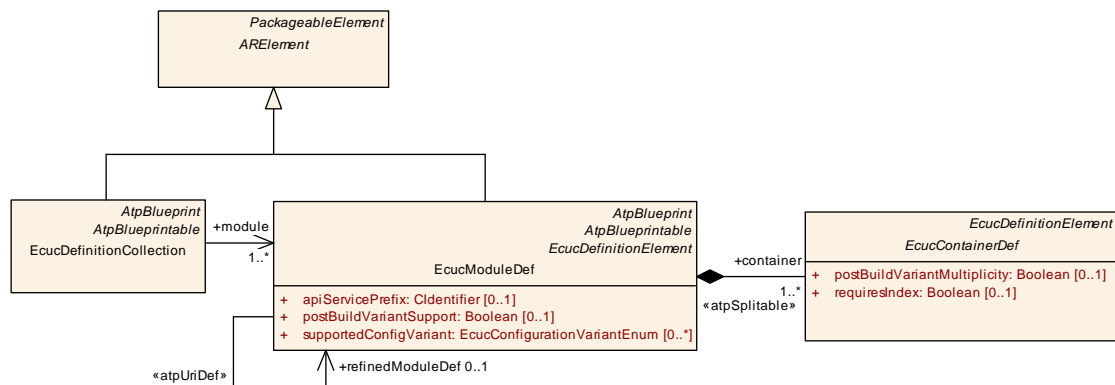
PackageableElement
ARElement

AtpBlueprint
AtpBlueprintable
EcucDefinitionCollection

+module
1..*

AtpBlueprint
AtpBlueprintable
EcucDefinitionElement
EcucModuleDef

+ apiServicePrefix: CIdentifier [0..1]
+ postBuildVariantSupport: Boolean [0..1]
+ supportedConfigVariant: EcucConfigurationVariantEnum [0..*]

+container
1..*
«atpSplitable»

EcucDefinitionElement
EcucContainerDef

+ postBuildVariantMultiplicity: Boolean [0..1]
+ requiresIndex: Boolean [0..1]

«atpUriDef»
+refinedModuleDef 0..1